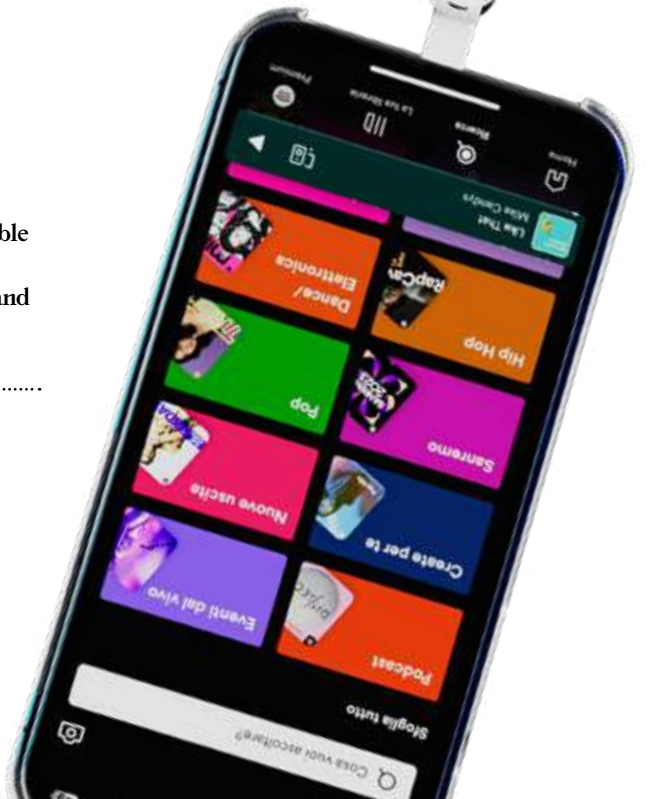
ble

and

.......

Cosa vuoi ascoltare?

Sfoglia tutto

Podcast

Eventi dal vivo

Create per te

Nuove uscite

Sanremo

Pop

Hip Hop

Dance / Elettronica

RapCaviar

Like That
Miss Candy's

Home

Ricerca

La tua libreria

Premium